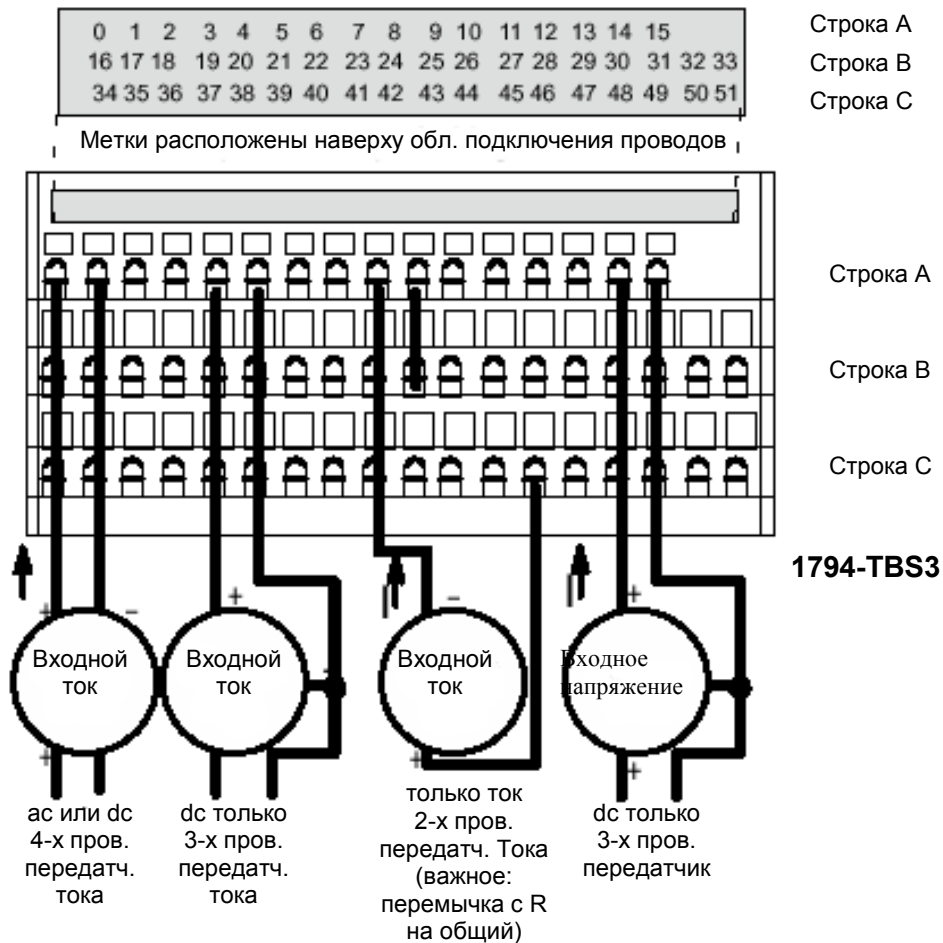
0 1 2 3 4 5 6 7 8 9 10 11 12 13 14 15
16 17 18 19 20 21 22 23 24 25 26 27 28 29 30 31 32 33
34 35 36 37 38 39 40 41 42 43 44 45 46 47 48 49 50 51

Строка А
Строка В
Строка С

Метки расположены наверху обл. подключения проводов

Строка А
Строка В
Строка С

1794-TBS3

+ –
Входной ток

+
Входной ток
–

–
Входной ток
+

+
Входное напряжение
+

+

ac или dc 4-х пров. передатч. тока

dc только 3-х пров. передатч. тока

только ток 2-х пров. передатч. Тока (важное: перемычка с R на общий)

dc только 3-х пров. передатчик